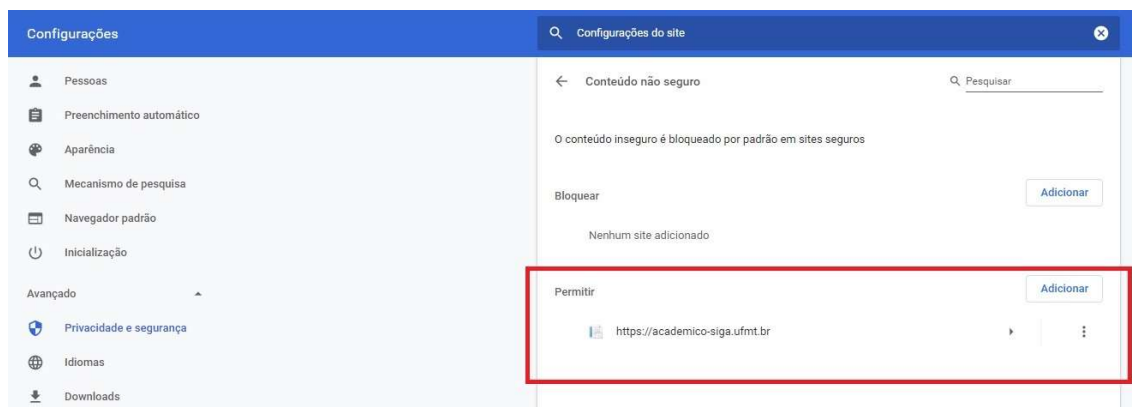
Configurações

Configurações do site

Pessoas
Preenchimento automático
Aparência
Mecanismo de pesquisa
Navegador padrão
Inicialização

Avançado

Privacidade e segurança
Idiomas
Downloads

← Conteúdo não seguro

Pesquisar

O conteúdo inseguro é bloqueado por padrão em sites seguros

Bloquear

Adicionar

Nenhum site adicionado

Permitir

Adicionar

https://academico-siga.ufmt.br